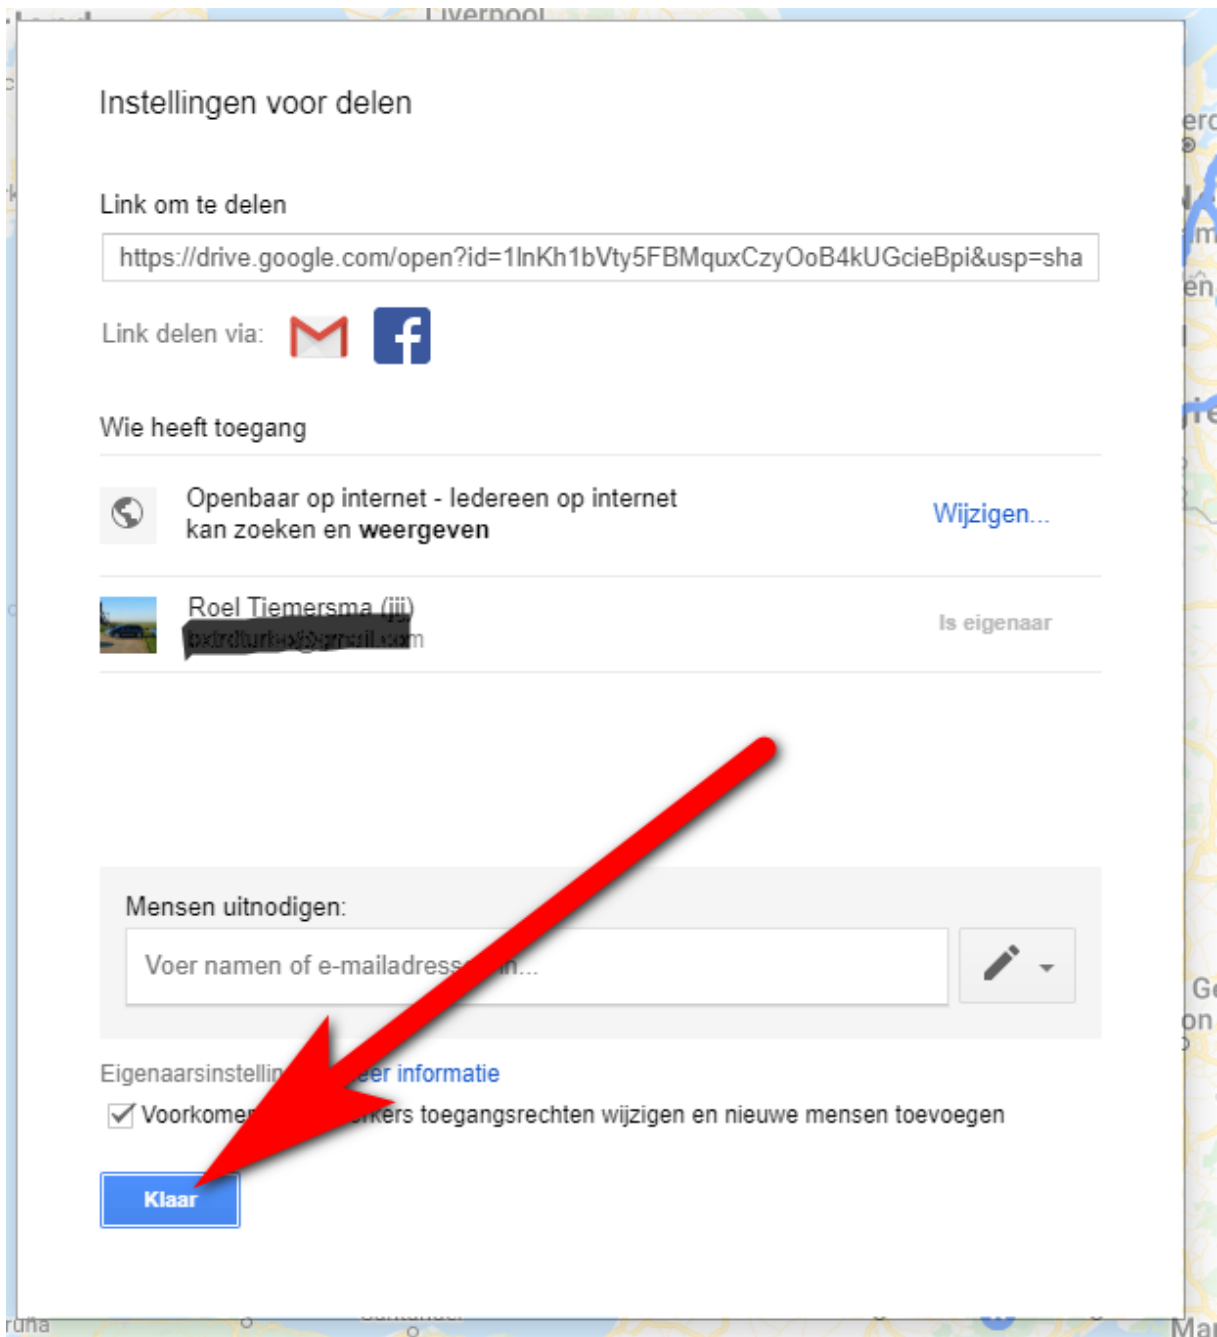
Liverpool

Instellingen voor delen

Link om te delen

https://drive.google.com/open?id=1lnKh1bVty5FBMquxCzyOoB4kUGcieBpi&usp=sha

Link delen via:

Wie heeft toegang

Openbaar op internet - Iedereen op internet kan zoeken en **weergeven**

Wijzigen...

Roel Tiemersma (jij)
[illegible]

Is eigenaar

Mensen uitnodigen:

Voer namen of e-mailadress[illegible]n...

Eigenaarsinstellin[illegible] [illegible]er informatie

Voorkome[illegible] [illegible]rkers toegangsrechten wijzigen en nieuwe mensen toevoegen

Klaar